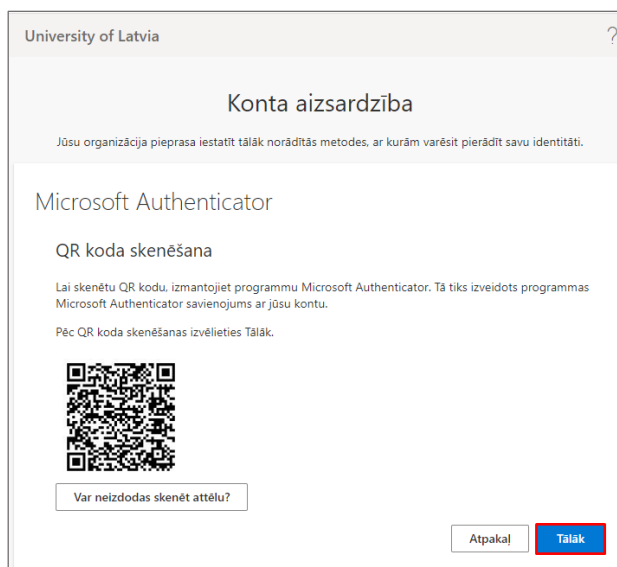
University of Latvia

?

Konta aizsardzība

Jūsu organizācija pieprasa iestatīt tālāk norādītās metodes, ar kurām varēsit pierādīt savu identitāti.

Microsoft Authenticator

QR koda skenēšana

Lai skenētu QR kodu, izmantojiet programmu Microsoft Authenticator. Tā tiks izveidots programmas Microsoft Authenticator savienojums ar jūsu kontu.

Pēc QR koda skenēšanas izvēlieties Tālāk.

Var neizdodas skenēt attēlu?

Atpakaļ

Tālāk